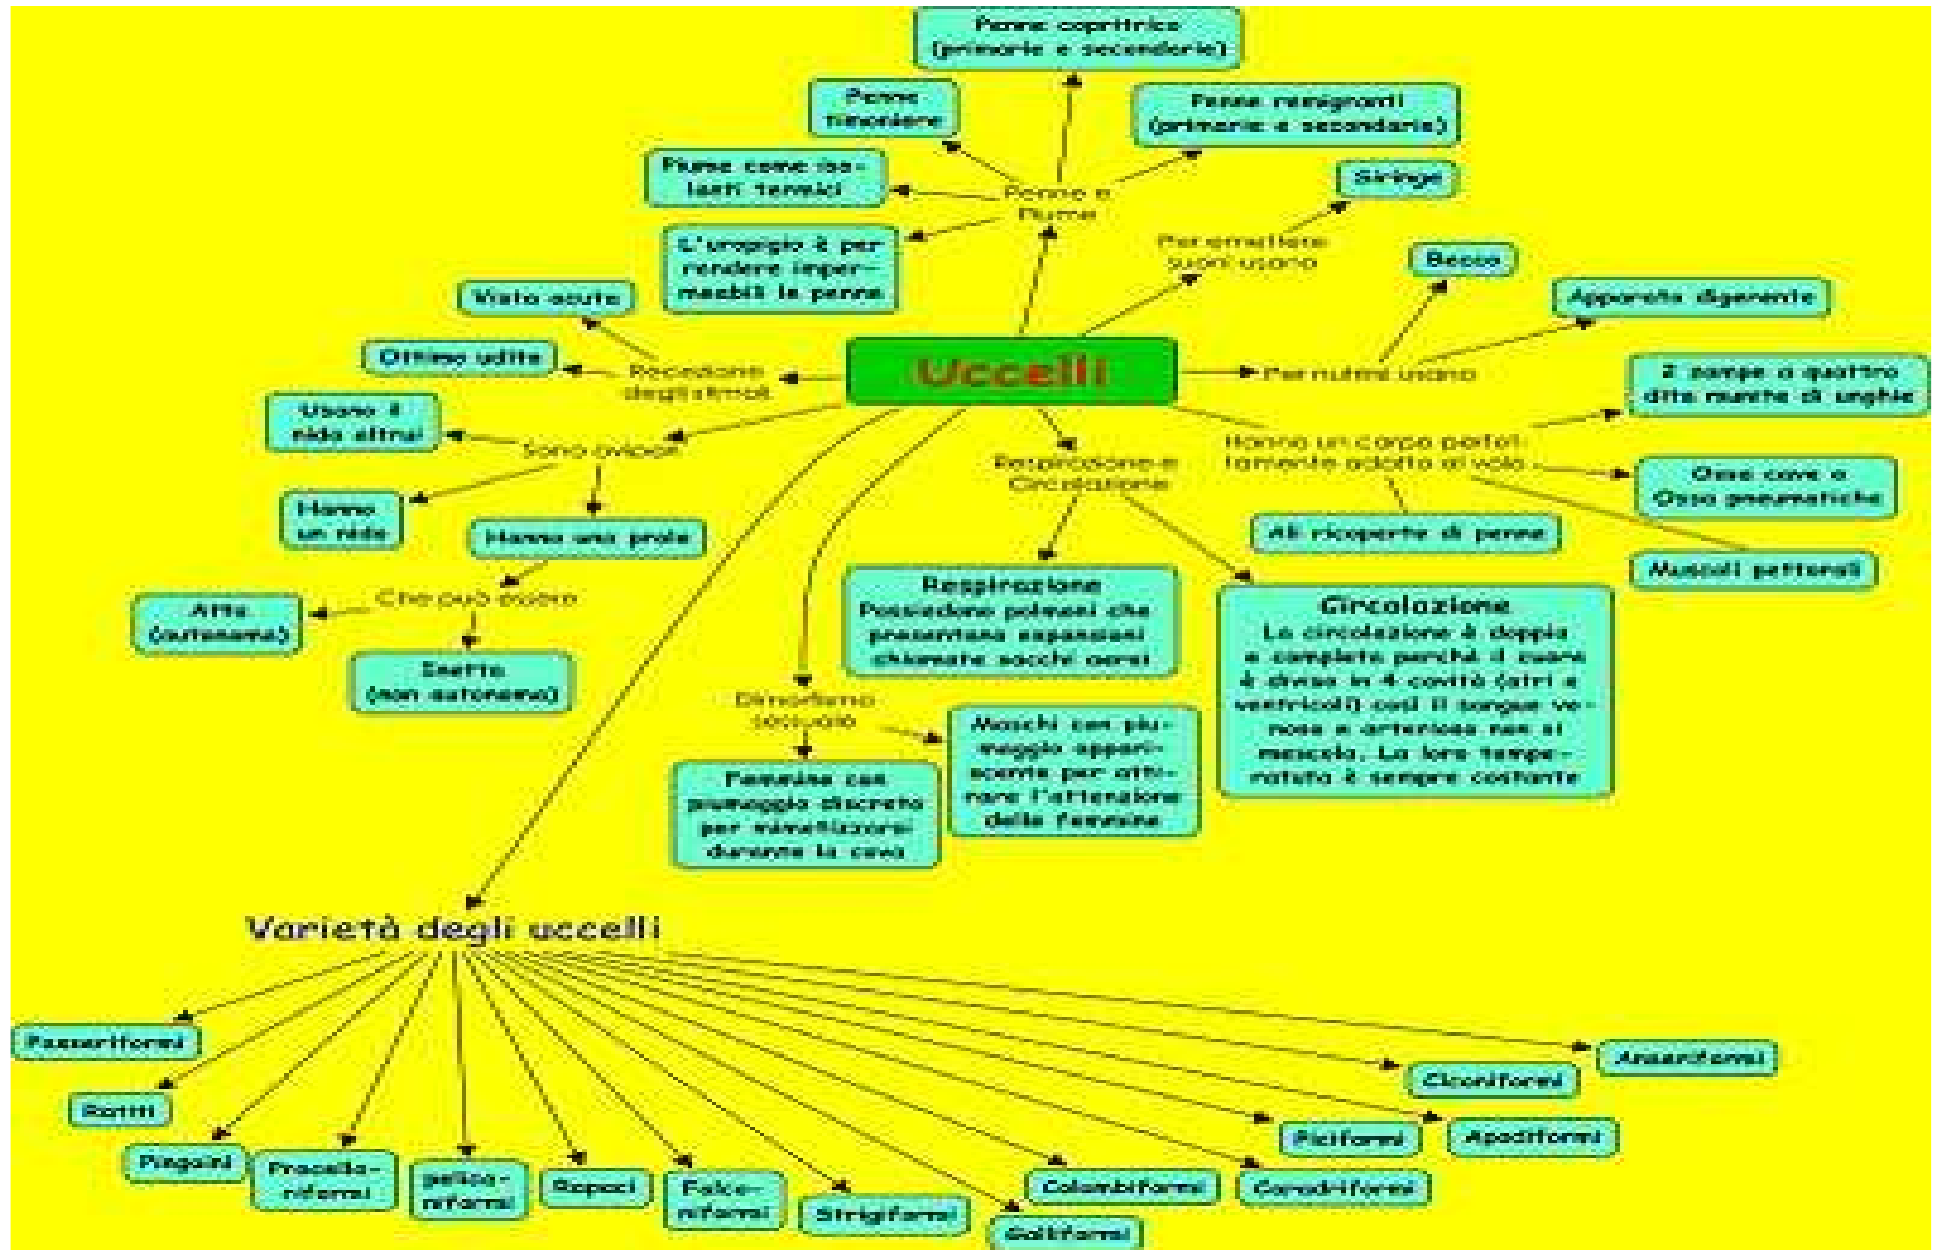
Uccelli

Penne e Piume

Penne copritrice (primarie e secondarie)

Penne timoniere

Penne remiganti (primarie e secondarie)

Piume come isolanti termici

L'uropigio è per rendere impermeabili le penne

Per emettere suoni usano

Siringe

Per nutrirsi usano

Becco

Apparato digerente

Possiedono degli stimoli

Vista acuta

Ottimo udito

Sono ovipari

Usano il nido altrui

Hanno un nido

Hanno una prole

Che può essere

Atta (autonoma)

Inetta (non autonoma)

Hanno un corpo perfettamente adatto al volo

2 zampe a quattro dita munite di unghie

Ossa cave o Ossa pneumatiche

Ali ricoperte di penne

Muscoli pettorali

Respirazione e Circolazione

Respirazione
Possiedono polmoni che presentano espansioni chiamate sacchi aerei

Circolazione
La circolazione è doppia e completa perché il cuore è diviso in 4 cavità (atri e ventricoli) così il sangue venoso e arterioso non si mescola. La loro temperatura è sempre costante

Dimorfismo sessuale

Femmine con piumaggio discreto per mimetizzarsi durante la cova

Maschi con piumaggio appariscente per attirare l'attenzione delle femmine

Varietà degli uccelli

Passeriformi

Ratiti

Pinguini

Procellariformi

Pellicaniformi

Rapaci

Falconiformi

Strigiformi

Galliformi

Colombiformi

Caradriformi

Piciformi

Apodiformi

Ciconiformi

Anseriformi